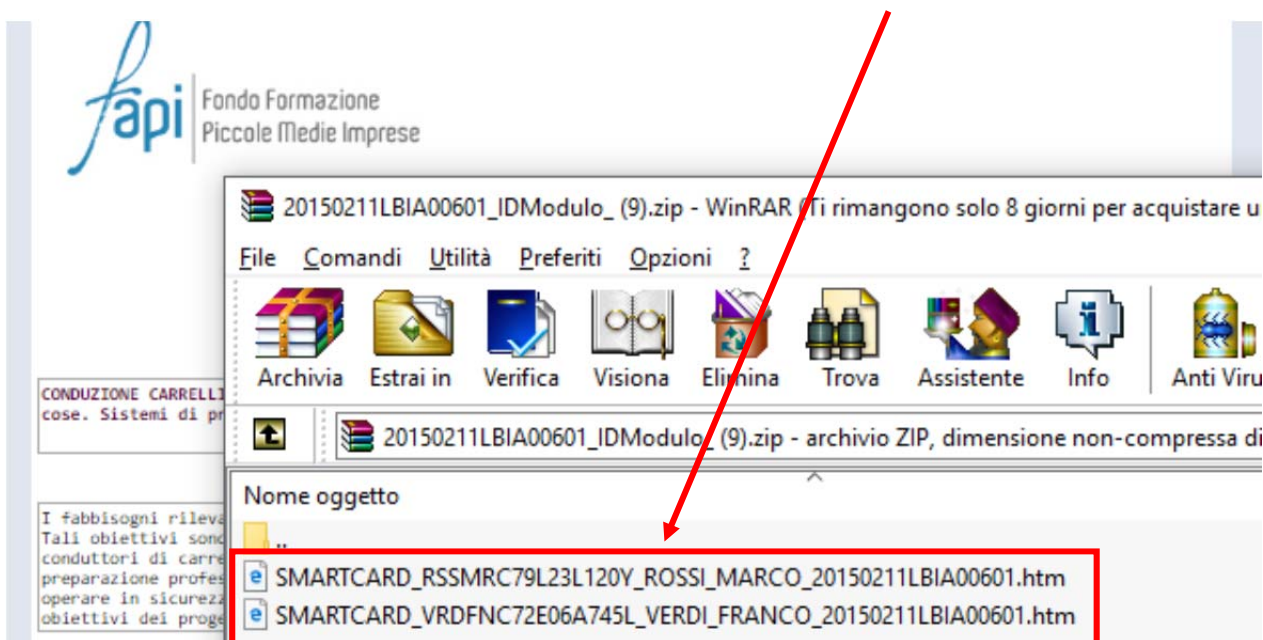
fapi | Fondo Formazione Piccole Medie Imprese

20150211LBIA00601_IDModulo_ (9).zip - WinRAR (Ti rimangono solo 8 giorni per acquistare u

File Comandi Utilità Preferiti Opzioni ?

Archivia Estrai in Verifica Visiona Elimina Trova Assistente Info Anti Viru

20150211LBIA00601_IDModulo_ (9).zip - archivio ZIP, dimensione non-compressa di

Nome oggetto

..

SMARTCARD_RSSMRC79L23L120Y_ROSSI_MARCO_20150211LBIA00601.htm

SMARTCARD_VRDFNC72E06A745L_VERDI_FRANCO_20150211LBIA00601.htm

CONDUZIONE CARRELLI
cose. Sistemi di pr

I fabbisogni rileva
Tali obiettivi sono
conduttori di carre
preparazione profes
operare in sicurezz
obiettivi dei proge